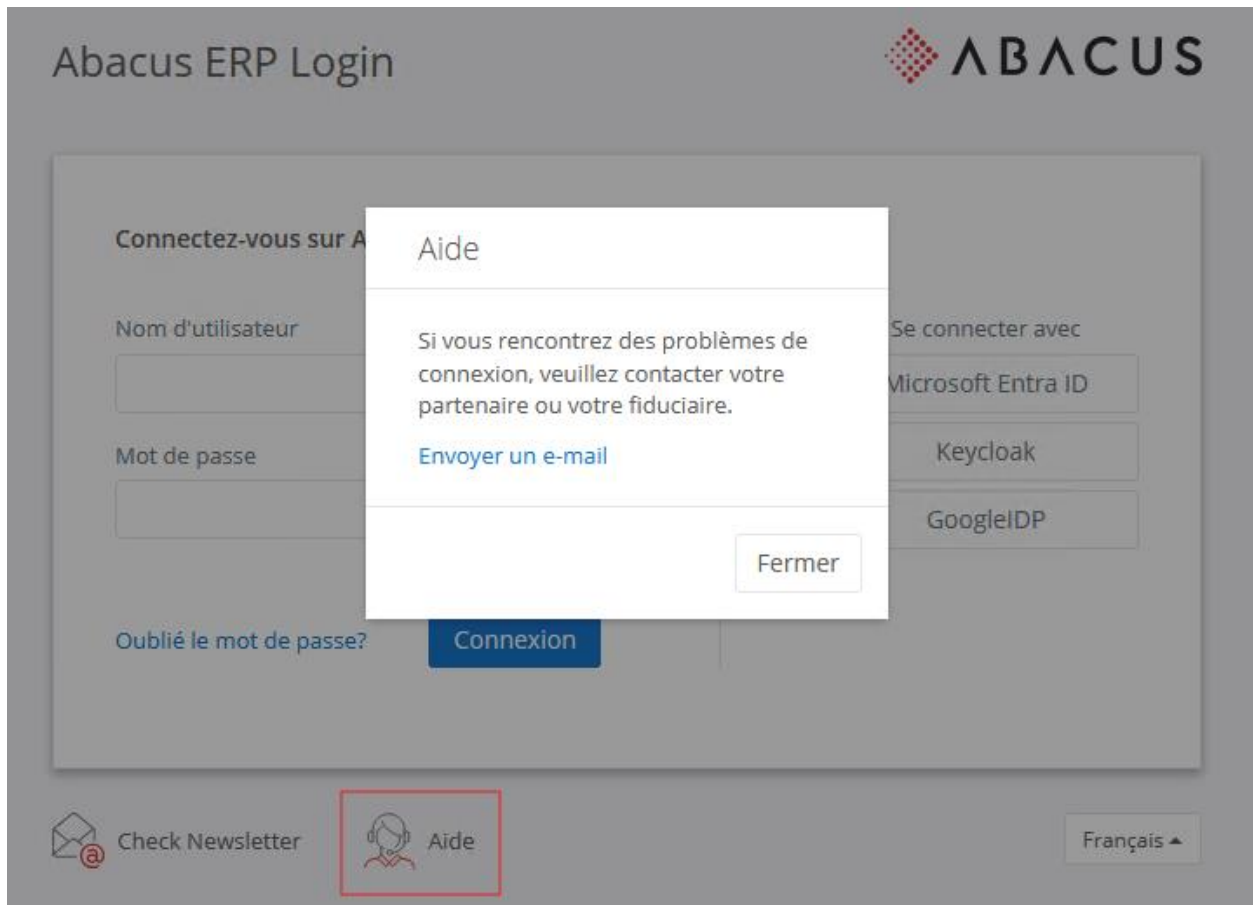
Abacus ERP Login

ABACUS

Connectez-vous sur A

Nom d'utilisateur

Mot de passe

Oublié le mot de passe?

Connexion

Se connecter avec

Microsoft Entra ID

Keycloak

GoogleIDP

Aide

Si vous rencontrez des problèmes de connexion, veuillez contacter votre partenaire ou votre fiduciaire.

Envoyer un e-mail

Fermer

Check Newsletter

Aide

Français